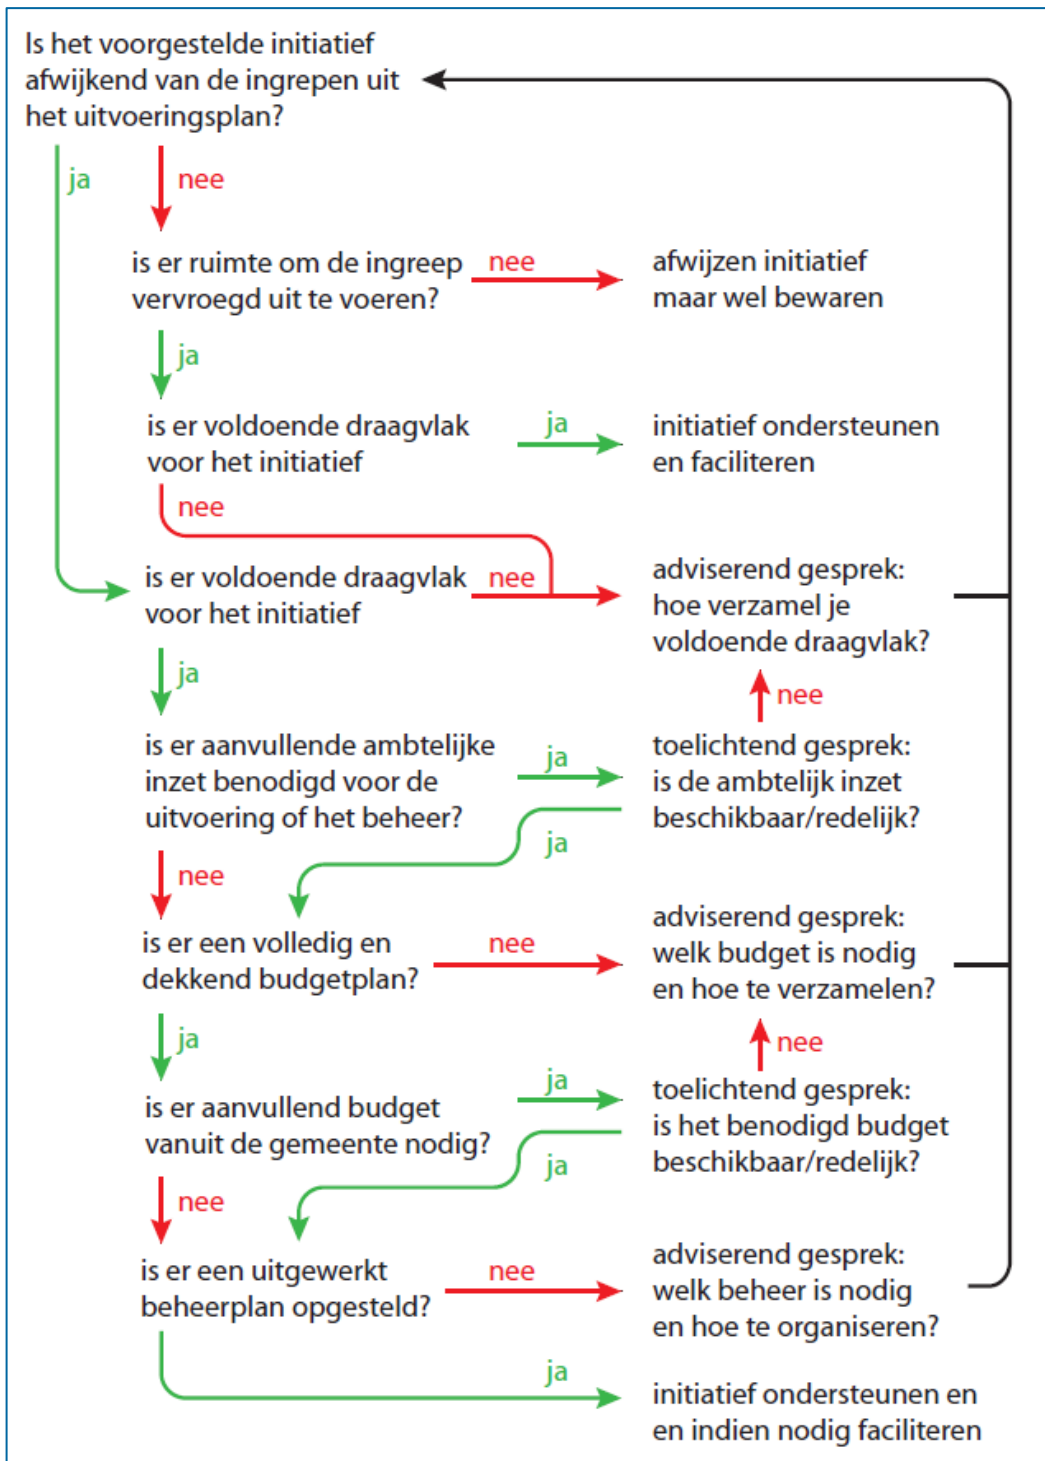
Is het voorgestelde initiatief afwijkend van de ingrepen uit het uitvoeringsplan?

ja

nee

is er ruimte om de ingreep vervroegd uit te voeren?

nee

afwijzen initiatief maar wel bewaren

ja

is er voldoende draagvlak voor het initiatief

ja

initiatief ondersteunen en faciliteren

nee

is er voldoende draagvlak voor het initiatief

nee

adviserend gesprek: hoe verzamel je voldoende draagvlak?

ja

nee

is er aanvullende ambtelijke inzet benodigd voor de uitvoering of het beheer?

ja

toelichtend gesprek: is de ambtelijk inzet beschikbaar/redelijk?

ja

nee

is er een volledig en dekkend budgetplan?

nee

adviserend gesprek: welk budget is nodig en hoe te verzamelen?

ja

nee

is er aanvullend budget vanuit de gemeente nodig?

ja

toelichtend gesprek: is het benodigd budget beschikbaar/redelijk?

ja

nee

is er een uitgewerkt beheerplan opgesteld?

nee

adviserend gesprek: welk beheer is nodig en hoe te organiseren?

ja

initiatief ondersteunen en en indien nodig faciliteren